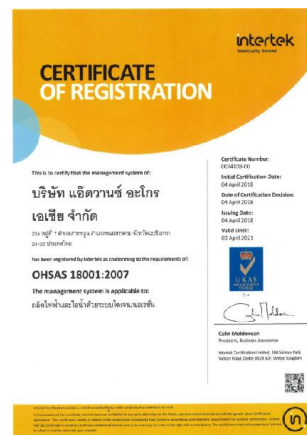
intertek
Total Quality. Assured.

CERTIFICATE OF REGISTRATION

This is to certify that the management system of:

บริษัท แอ๊ดวานซ์ อะโกร เอเซีย จำกัด

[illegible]

has been registered by Intertek as conforming to the requirements of:

OHSAS 18001:2007

The management system is applicable to:

ผลิตไฟฟ้าและไอน้ำด้วยระบบโคเจนเนอเรชั่น

Certificate Number:
0034839-00

Initial Certification Date:
04 April 2018

Date of Certification Decision:
04 April 2018

Issuing Date:
04 April 2018

Valid Until:
03 April 2021

UKAS

Colin Muldowson
President, Business Assurance

Intertek Certification Limited, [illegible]

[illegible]